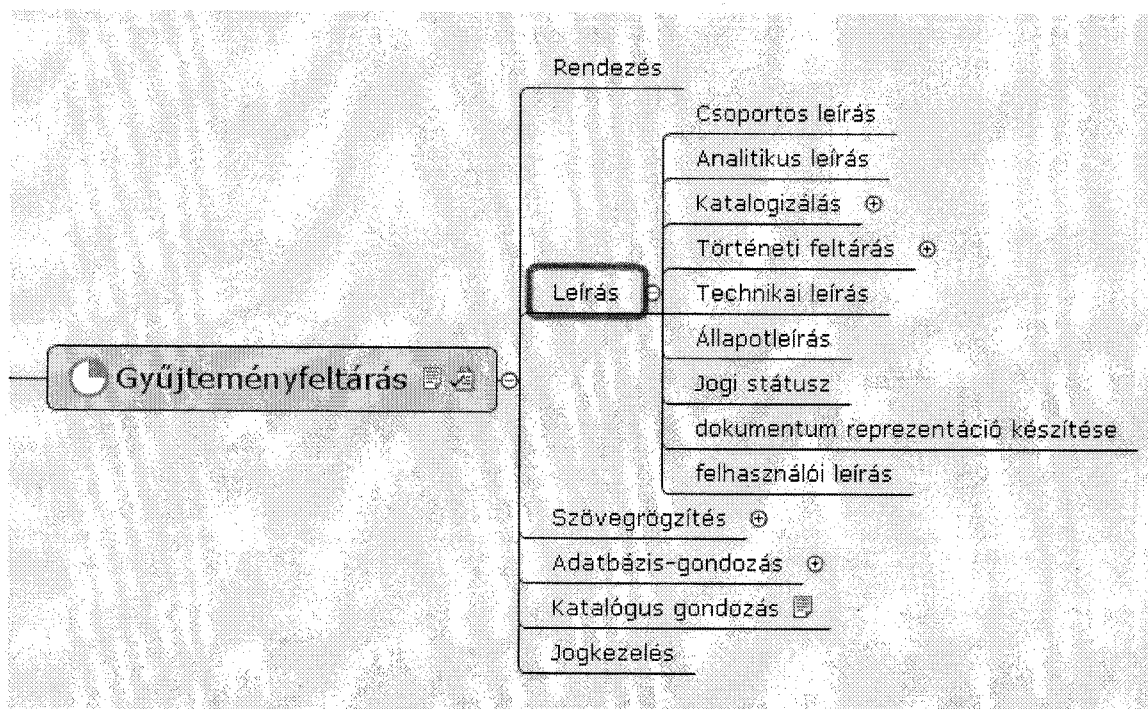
Rendezés

Csoportos leírás

Analitikus leírás

Katalogizálás

Történeti feltárás

Leírás

Technikai leírás

Állapotleírás

Gyűjteményfeltárás

Jogi státusz

dokumentum reprezentáció készítése

felhasználói leírás

Szövegrögzítés

Adatbázis-gondozás

Katalógus gondozás

Jogkezelés